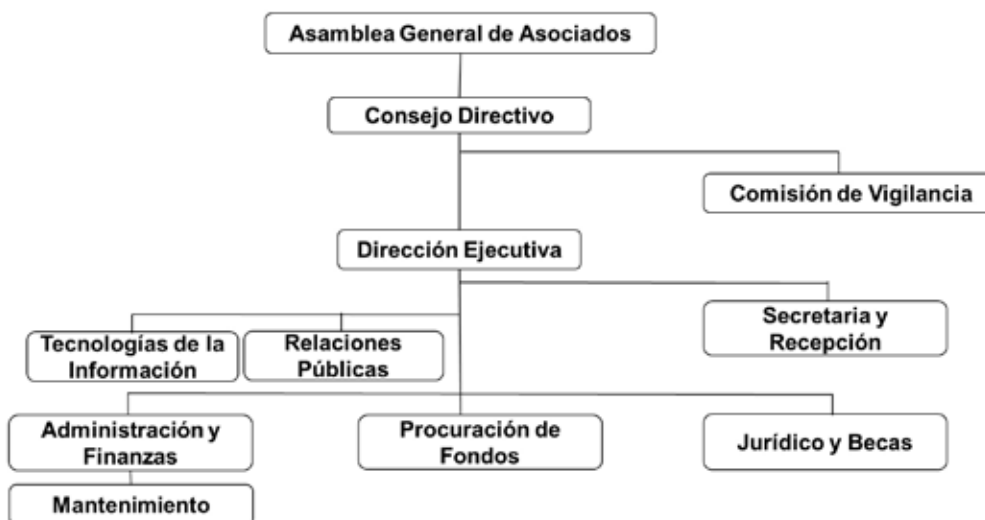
Asamblea General de Asociados

Consejo Directivo

Comisión de Vigilancia

Dirección Ejecutiva

Tecnologías de la Información

Relaciones Públicas

Secretaria y Recepción

Administración y Finanzas

Procuración de Fondos

Jurídico y Becas

Mantenimiento